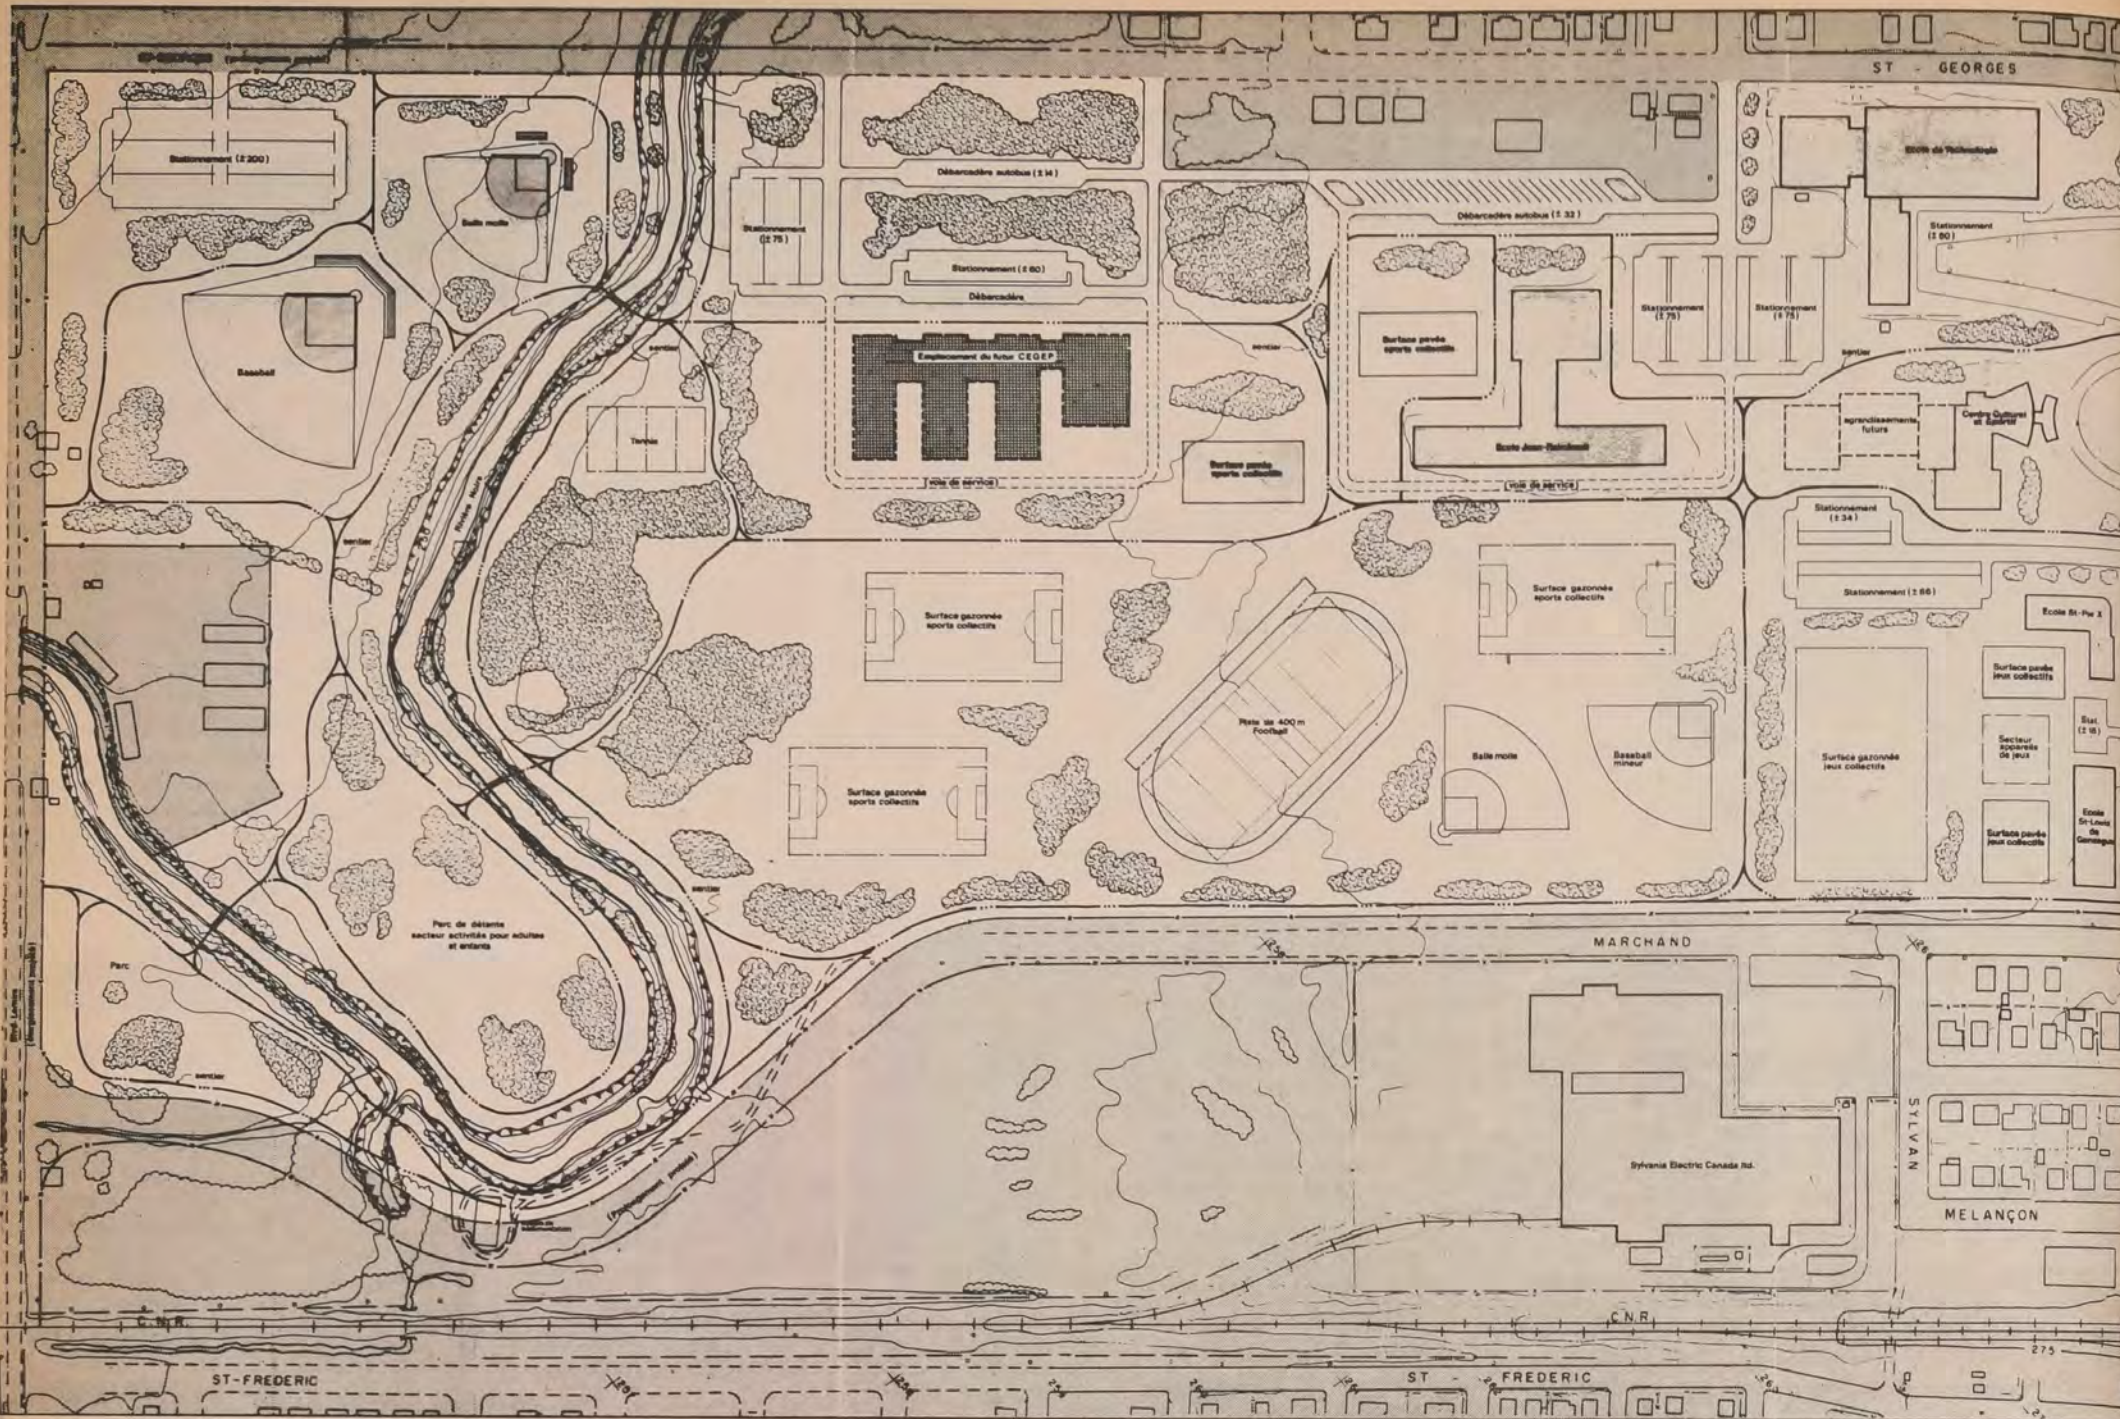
ST - GEORGES

Stationnement (±200)

Balle molle

Baseball

Débarcadère autobus (±14)

Stationnement (±75)

Stationnement (±60)

Débarcadère

Emplacement du futur CEGEP

Tennis

voie de service

Surface pavée sports collectifs

Débarcadère autobus (±32)

Surface pavée sports collectifs

École Jean-Raimbault

voie de service

Stationnement (±75)

Stationnement (±75)

sentier

École de Technologie

Stationnement (±80)

agrandissements futurs

Centre Culturel et Sportif

Stationnement (±34)

Stationnement (±86)

École St-Pie X

Surface pavée jeux collectifs

Stat. (±16)

Secteur appareils de jeux

Surface pavée jeux collectifs

École St-Louis de Gonzague

Surface gazonnée jeux collectifs

sentier

sentier

Surface gazonnée sports collectifs

Surface gazonnée sports collectifs

Piste de 400 m Football

Surface gazonnée sports collectifs

Balle molle

Baseball mineur

sentier

Parc de détente secteur activités pour adultes et enfants

Parc

sentier

MARCHAND

SYLVAN

MELANÇON

Sylvania Electric Canada ltd.

C.N.R.

C.N.R.

ST-FREDERIC

ST - FREDERIC

275